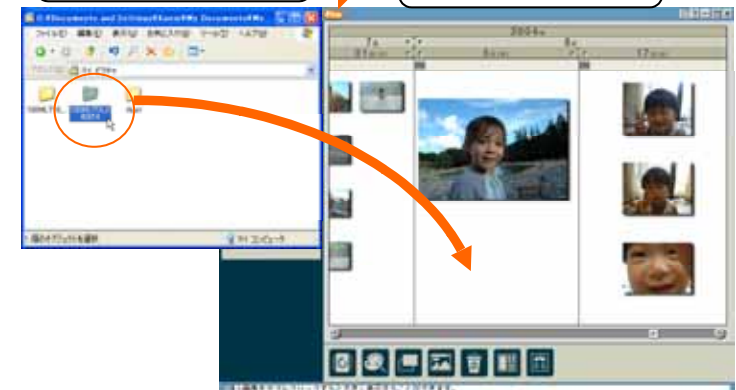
C:¥Documents and Settings¥Kaoru¥My Documents¥My

ファイル(F) 編集(E) 表示(V) お気に入り(A) ツール(T) ヘルプ(H)

アドレス(D) マイ ピクチャ

1個のオブジェクトを選択

マイ コンピュータ

2004年

7月

8月

6日

17日